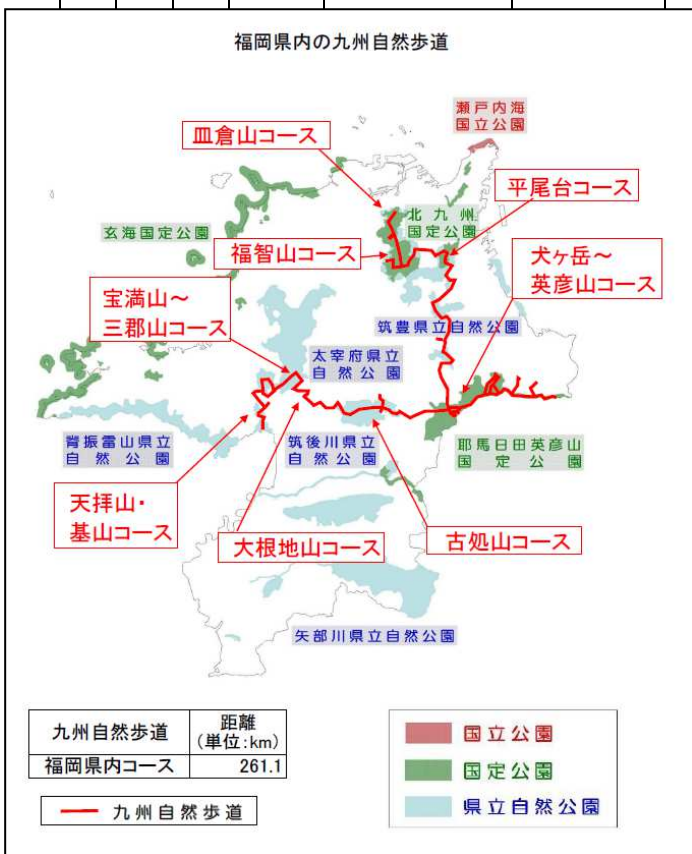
福岡県内の九州自然歩道

瀬戸内海
国立公園

皿倉山コース

平尾台コース

北九州
国定公園

玄海国定公園

福智山コース

犬ヶ岳～
英彦山コース

宝満山～
三郡山コース

筑豊県立自然公園

太宰府県立
自然公園

背振雷山県立
自然公園

筑後川県立
自然公園

耶馬日田英彦山
国定公園

天拝山・
基山コース

大根地山コース

古処山コース

矢部川県立自然公園

| 九州自然歩道 | 距離<br>(単位:km) |
|---|---|
| 福岡県内コース | 261.1 |

九州自然歩道

国立公園
国定公園
県立自然公園